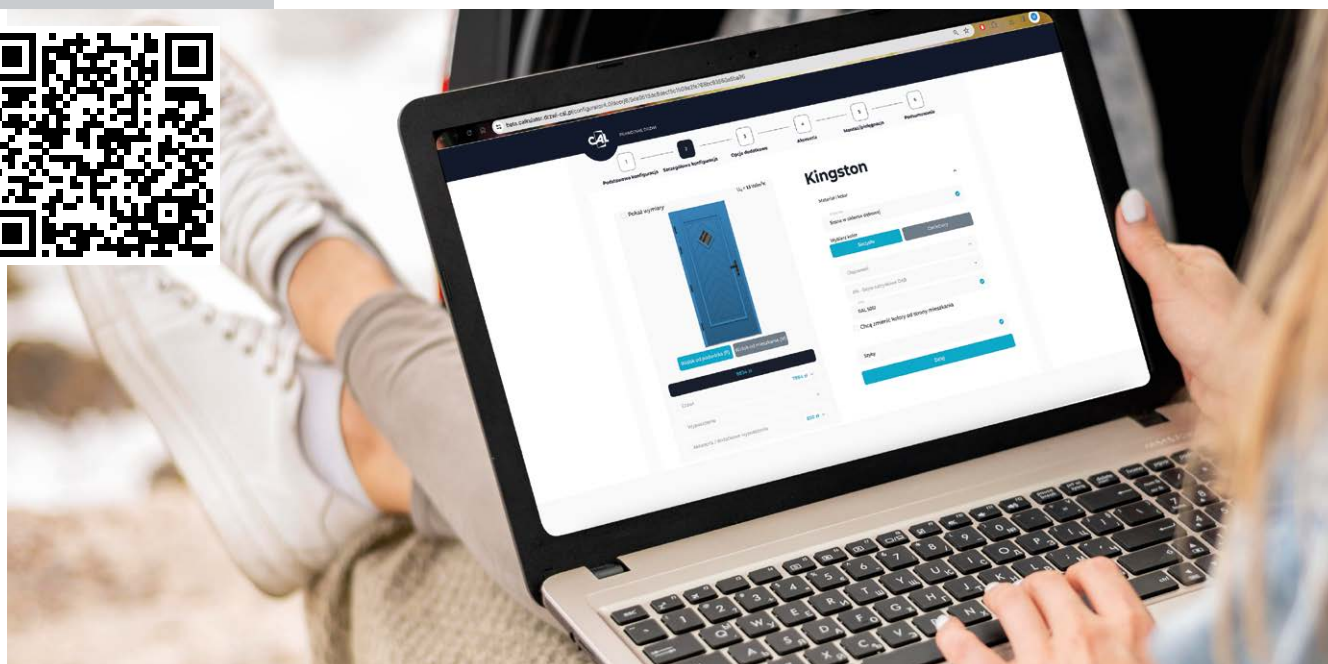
CAL

1 Podstawowa konfiguracja

2 Szczegółowa konfiguracja

3 Opcje dodatkowe

4 Akcesoria

5 Montaż/integracja

6 Podsumowanie

Kingston

Pokaż wymiary

Materiał / kolor

Stalowe w okleinie drewnopodobnej

Wybierz kolor

RAL 5010

Chcę zmienić kolory od strony mieszkania

Szyby

Dalej

Widok od podwórka

Widok od mieszkania

Q W E R T Y U I O P
A S D F G H J K L
Z X C V B N M